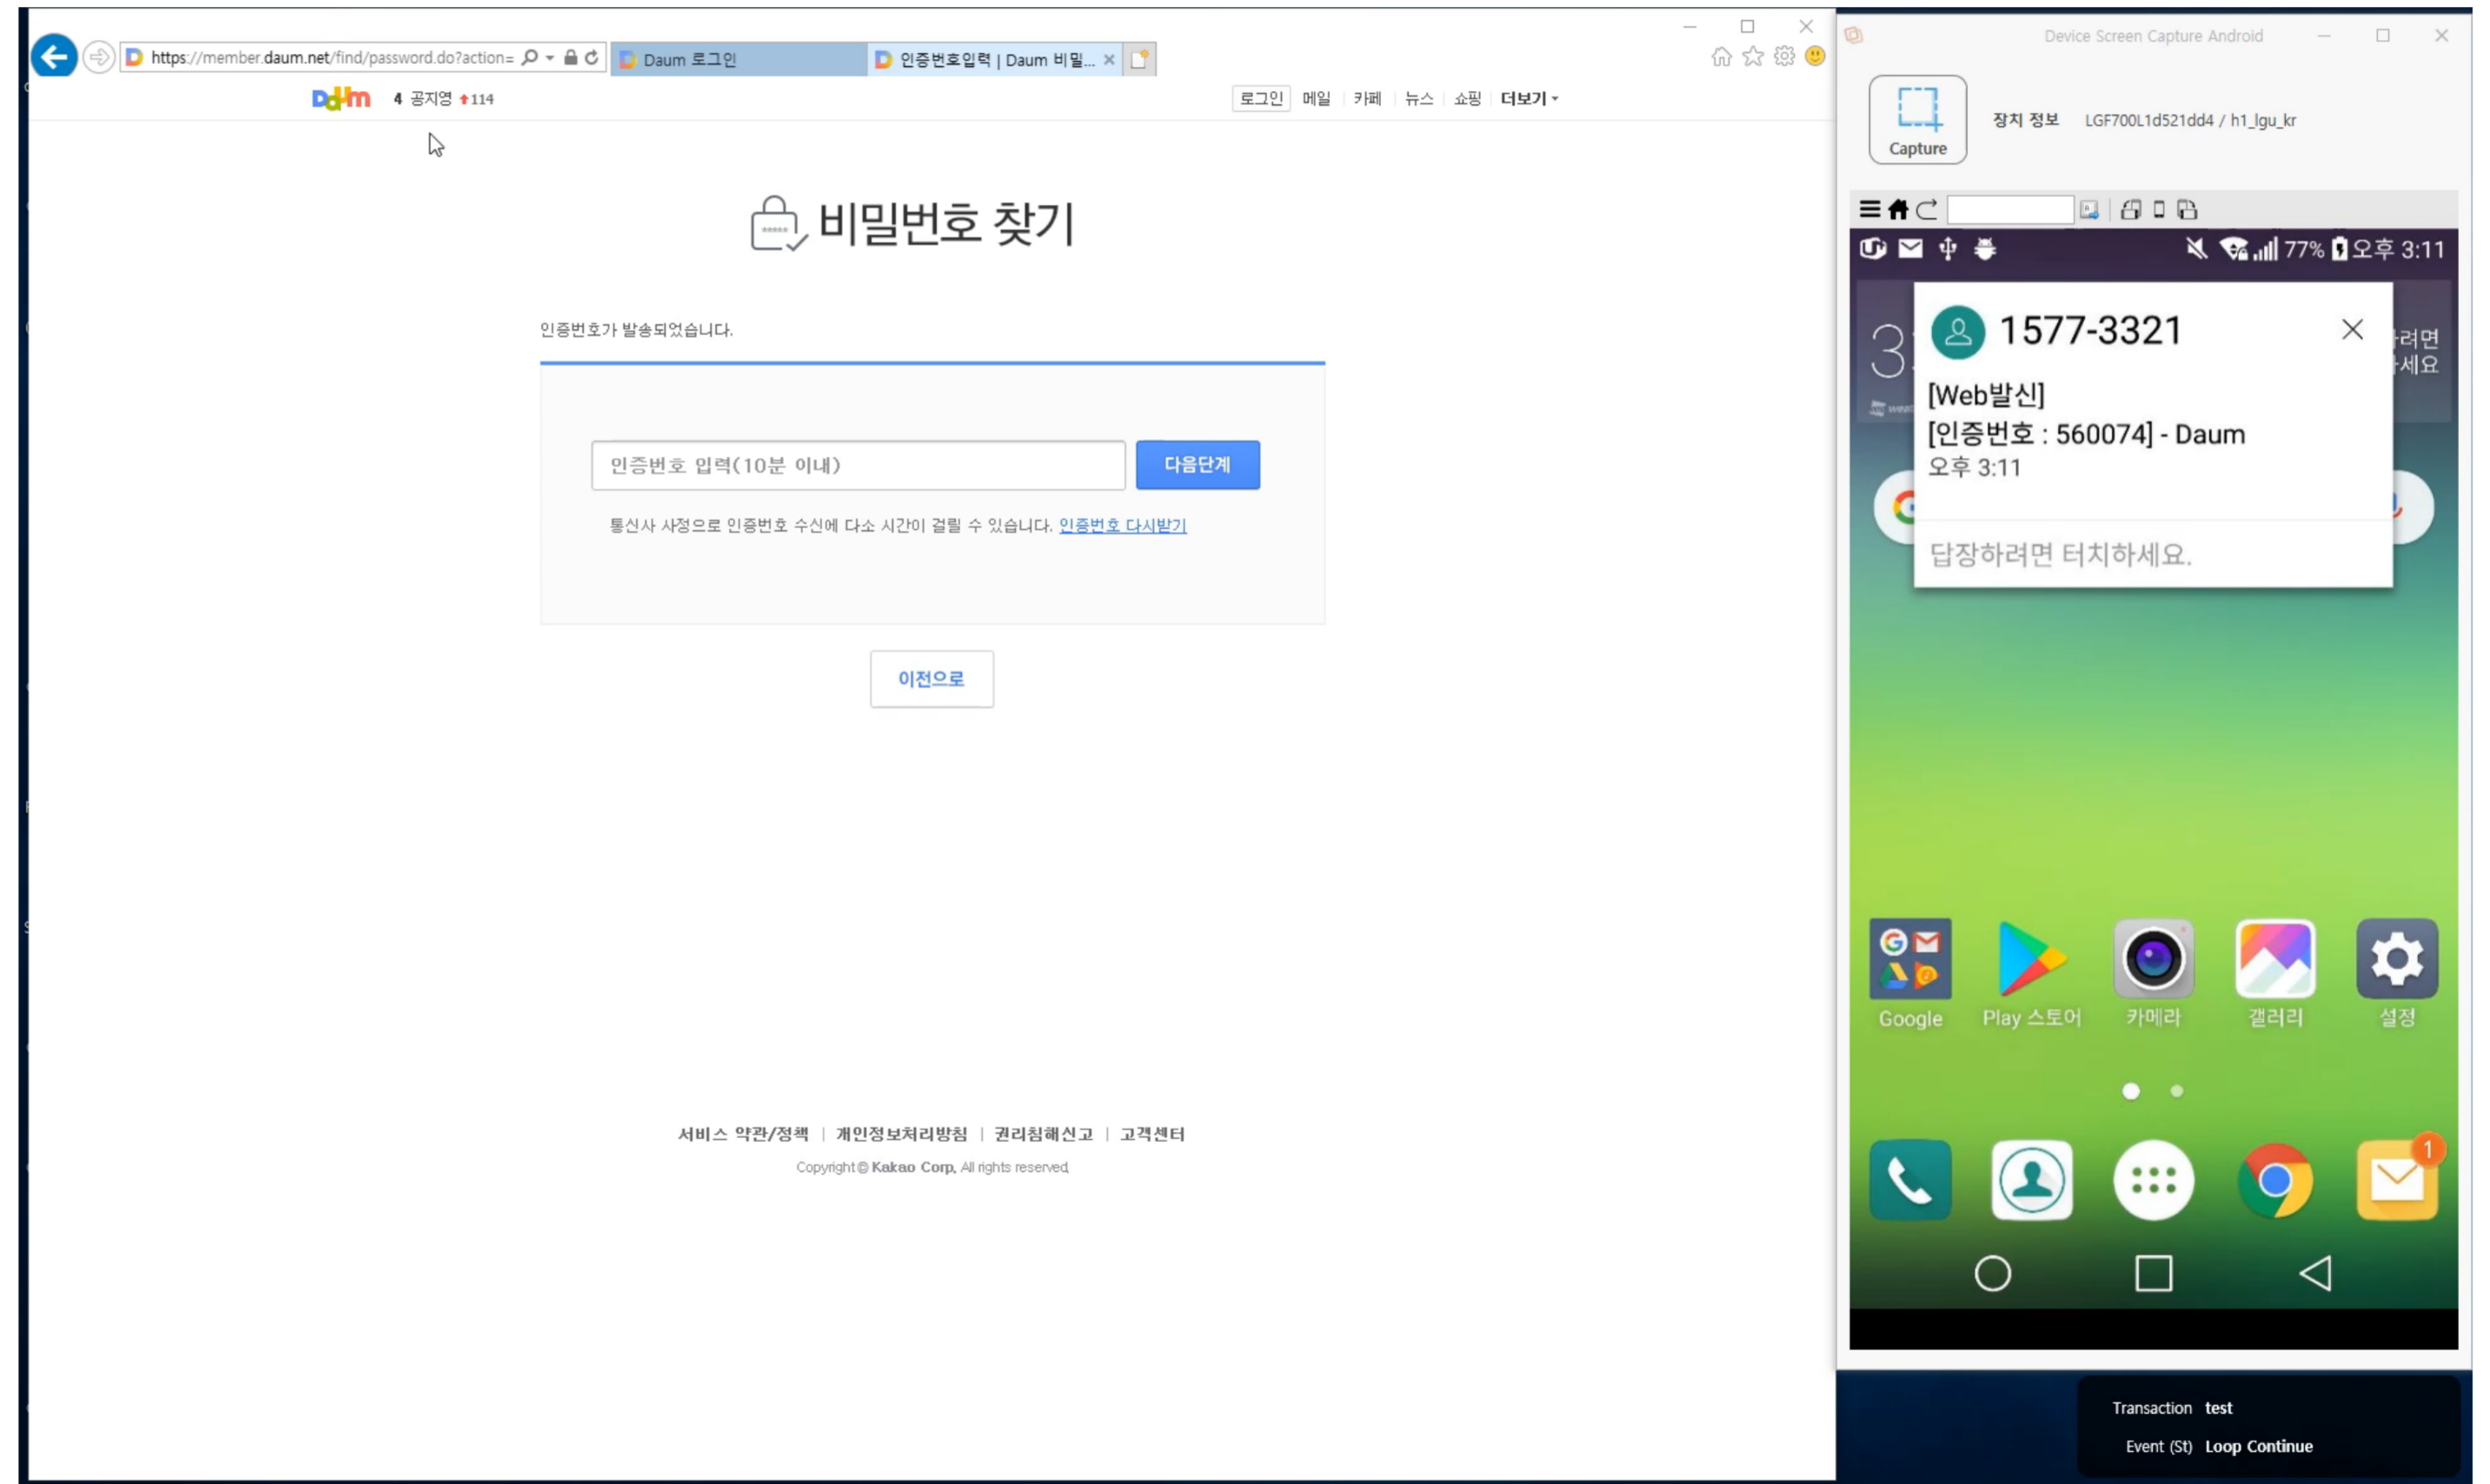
https://member.daum.net/find/password.do?action=

Daum 로그인

인증번호입력 | Daum 비밀...

Daum 4 공지영 ↑114

로그인 메일 카페 뉴스 쇼핑 더보기

비밀번호 찾기

인증번호가 발송되었습니다.

인증번호 입력(10분 이내)

다음단계

통신사 사정으로 인증번호 수신에 다소 시간이 걸릴 수 있습니다. 인증번호 다시받기

이전으로

서비스 약관/정책 | 개인정보처리방침 | 권리침해신고 | 고객센터

Copyright © Kakao Corp. All rights reserved.

Device Screen Capture Android

Capture

장치 정보 LGF700L1d521dd4 / h1_lgu_kr

77% 오후 3:11

1577-3321

[Web발신]
[인증번호 : 560074] - Daum
오후 3:11

답장하려면 터치하세요.

Google Play 스토어 카메라 갤러리 설정

1

Transaction test

Event (St) Loop Continue